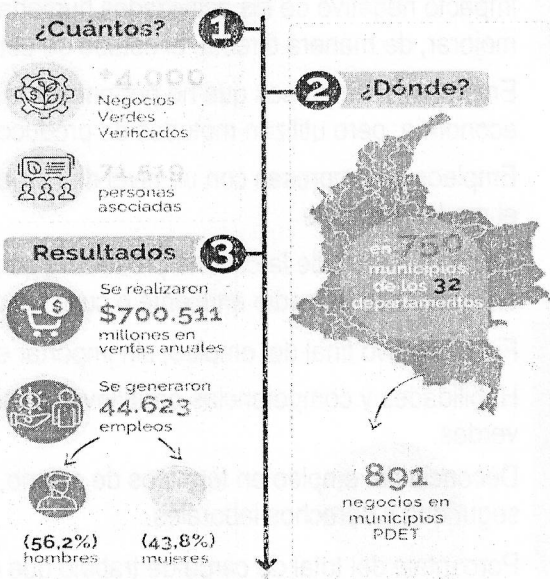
¿Cuántos? 1

+4.000
Negocios Verdes Verificados

71.519
personas asociadas

Resultados 3

Se realizaron
$700.511
millones en ventas anuales

Se generaron
44.623
empleos

(56,2%)
hombres

(43,8%)
mujeres

2 ¿Dónde?

en 750 municipios de los 32 departamentos

891
negocios en municipios PDET